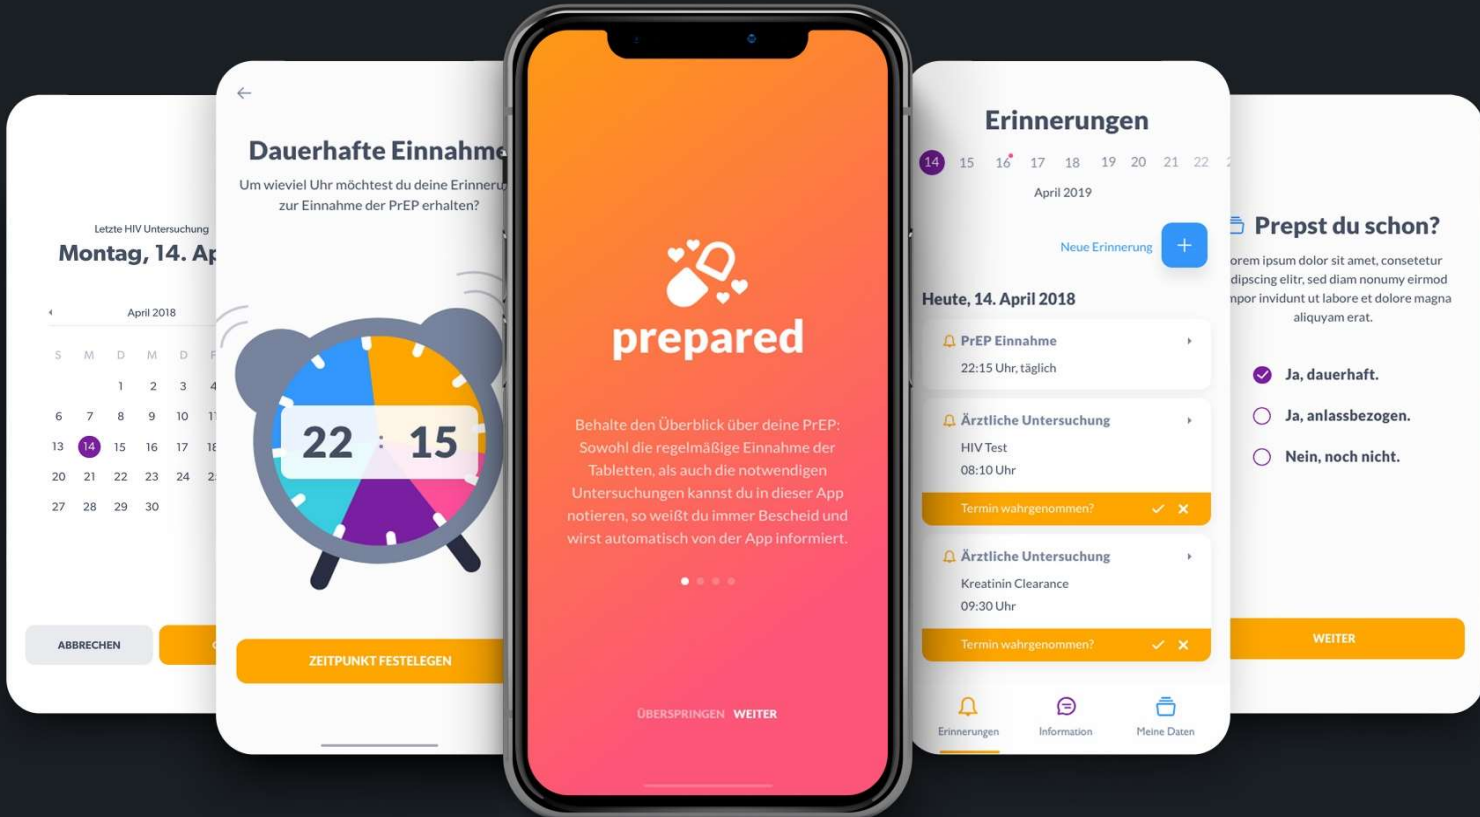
Letzte HIV Untersuchung
Montag, 14. Ap

April 2018

| S | M | D | M | D | F |
|---|---|---|---|---|---|
| | | 1 | 2 | 3 | 4 |
| 6 | 7 | 8 | 9 | 10 | 11 |
| 13 | 14 | 15 | 16 | 17 | 18 |
| 20 | 21 | 22 | 23 | 24 | 2 |
| 27 | 28 | 29 | 30 | | |

ABBRECHEN

Dauerhafte Einnahme
Um wieviel Uhr möchtest du deine Erinneru zur Einnahme der PrEP erhalten?

22 : 15

ZEITPUNKT FESTELEGEN

prepared

Behalte den Überblick über deine PrEP: Sowohl die regelmäßige Einnahme der Tabletten, als auch die notwendigen Untersuchungen kannst du in dieser App notieren, so weißt du immer Bescheid und wirst automatisch von der App informiert.

ÜBERSPRINGEN WEITER

Erinnerungen
14 15 16 17 18 19 20 21 22
April 2019

Neue Erinnerung +

Heute, 14. April 2018

PrEP Einnahme
22:15 Uhr, täglich

Ärztliche Untersuchung
HIV Test
08:10 Uhr
Termin wahrgenommen?

Ärztliche Untersuchung
Kreatinin Clearance
09:30 Uhr
Termin wahrgenommen?

Erinnerungen Information Meine Daten

Prepst du schon?
orem ipsum dolor sit amet, consetetur dipscing elitr, sed diam nonumy eirmod mpor invidunt ut labore et dolore magna aliquyam erat.

Ja, dauerhaft.
Ja, anlassbezogen.
Nein, noch nicht.

WEITER